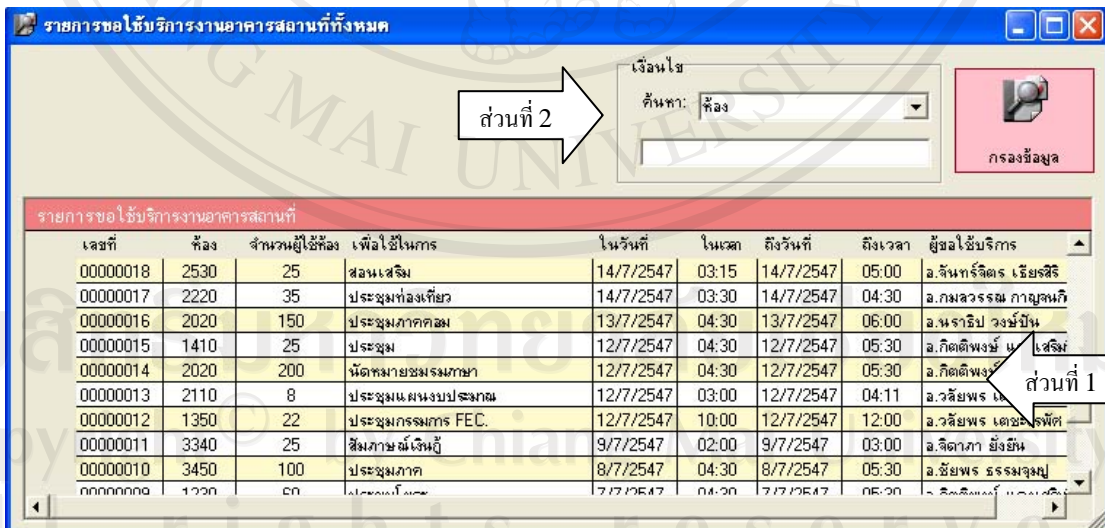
รายการขอใช้บริการงานอาคารสถานที่ทั้งหมด

ส่วนที่ 2

เงื่อนไข
ค้นหา: ห้อง

กรองข้อมูล

รายการขอใช้บริการงานอาคารสถานที่

| เลขที่ | ห้อง | จำนวนผู้ใช้ห้อง | เพื่อใช้ในการ | ในวันที่ | ในเวลา | ถึงวันที่ | ถึงเวลา | ผู้ขอใช้บริการ |
|---|---|---|---|---|---|---|---|---|
| 00000018 | 2530 | 25 | สอนเสริม | 14/7/2547 | 03:15 | 14/7/2547 | 05:00 | อ.จันทร์จิตร เรียรสิริ |
| 00000017 | 2220 | 35 | ประชุมท่องเที่ยว | 14/7/2547 | 03:30 | 14/7/2547 | 04:30 | อ.กมลวรรณ กาญจนกิ |
| 00000016 | 2020 | 150 | ประชุมภาคคอม | 13/7/2547 | 04:30 | 13/7/2547 | 06:00 | อ.นราธิป วงษ์ปัน |
| 00000015 | 1410 | 25 | ประชุม | 12/7/2547 | 04:30 | 12/7/2547 | 05:30 | อ.กิตติพงษ์ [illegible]เสริม |
| 00000014 | 2020 | 200 | นัดหมายชมรมกษา | 12/7/2547 | 04:30 | 12/7/2547 | 05:30 | อ.กิตติพง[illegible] |
| 00000013 | 2110 | 8 | ประชุมแผนงบประมาณ | 12/7/2547 | 03:00 | 12/7/2547 | 04:11 | อ.วลัยพร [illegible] |
| 00000012 | 1350 | 22 | ประชุมกรรมการ FEC. | 12/7/2547 | 10:00 | 12/7/2547 | 12:00 | อ.วลัยพร เตช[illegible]รพัต |
| 00000011 | 3340 | 25 | สัมภาษณ์เงินกู้ | 9/7/2547 | 02:00 | 9/7/2547 | 03:00 | อ.จิดาภา ยังยืน |
| 00000010 | 3450 | 100 | ประชุมภาค | 8/7/2547 | 04:30 | 8/7/2547 | 05:30 | อ.ชัยพร ธรรมจุมญ |
| 00000009 | 1230 | 60 | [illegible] | 7/7/2547 | 04:30 | 7/7/2547 | 05:30 | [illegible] |

ส่วนที่ 1